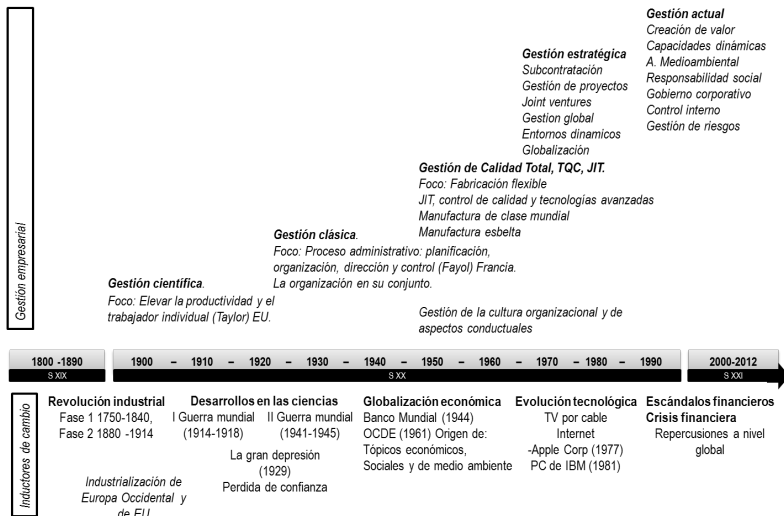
Gestión empresarial

Gestión actual
Creación de valor
Capacidades dinámicas
A. Medioambiental
Responsabilidad social
Gobierno corporativo
Control interno
Gestión de riesgos

Gestión estratégica
Subcontratación
Gestión de proyectos
Joint ventures
Gestion global
Entornos dinamicos
Globalización

Gestión de Calidad Total, TQC, JIT.
Foco: Fabricación flexible
JIT, control de calidad y tecnologías avanzadas
Manufactura de clase mundial
Manufactura esbelta

Gestión clásica.
Foco: Proceso administrativo: planificación, organización, dirección y control (Fayol) Francia.
La organización en su conjunto.

Gestión científica.
Foco: Elevar la productividad y el trabajador individual (Taylor) EU.

Gestión de la cultura organizacional y de aspectos conductuales

1800 -1890
S XIX
1900 – 1910 – 1920 – 1930 – 1940 – 1950 – 1960 – 1970 – 1980 – 1990
S XX
2000-2012
S XXI

Inductores de cambio

Revolución industrial
Fase 1 1750-1840,
Fase 2 1880 -1914

Industrialización de Europa Occidental y de EU

Desarrollos en las ciencias
I Guerra mundial (1914-1918)
II Guerra mundial (1941-1945)
La gran depresión (1929)
Perdida de confianza

Globalización económica
Banco Mundial (1944)
OCDE (1961) Origen de: Tópicos económicos, Sociales y de medio ambiente

Evolución tecnológica
TV por cable
Internet
-Apple Corp (1977)
PC de IBM (1981)

Escándalos financieros
Crisis financiera
Repercusiones a nivel global